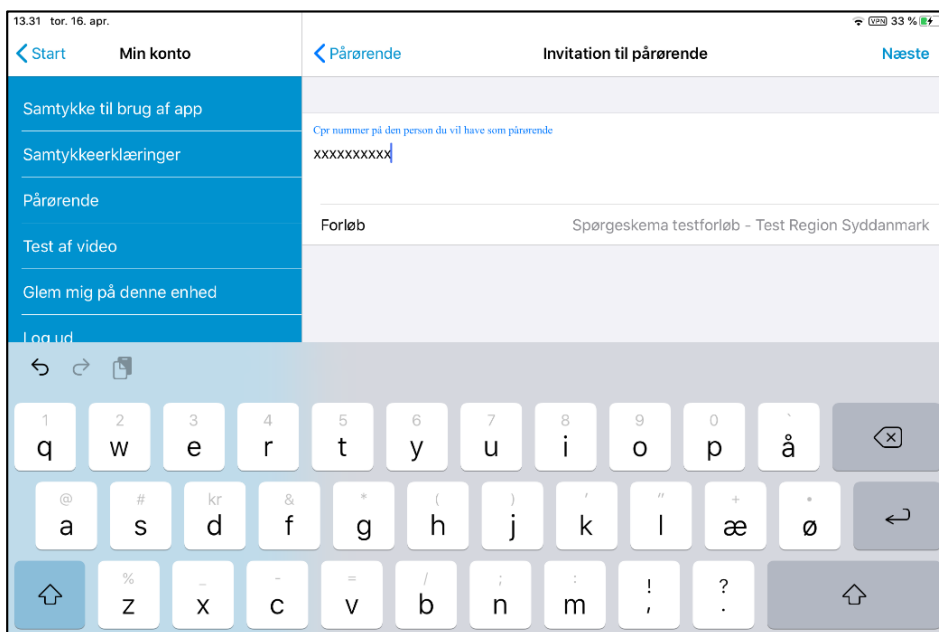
13.31 tor. 16. apr.

VPN 33 %

Start

Min konto

Pårørende

Invitation til pårørende

Næste

Samtykke til brug af app

Samtykkeerklæringer

Pårørende

Test af video

Glem mig på denne enhed

Log ud

Cpr nummer på den person du vil have som pårørende

xxxxxxxxxx

Forløb

Spørgeskema testforløb - Test Region Syddanmark

1 q 2 w 3 e 4 r 5 t 6 y 7 u 8 i 9 o 0 p ` å

@ a # s kr d & f * g ( h ) j ' k " l + æ • ø

% z _ x - c = v / b ; n : m ! , ? .